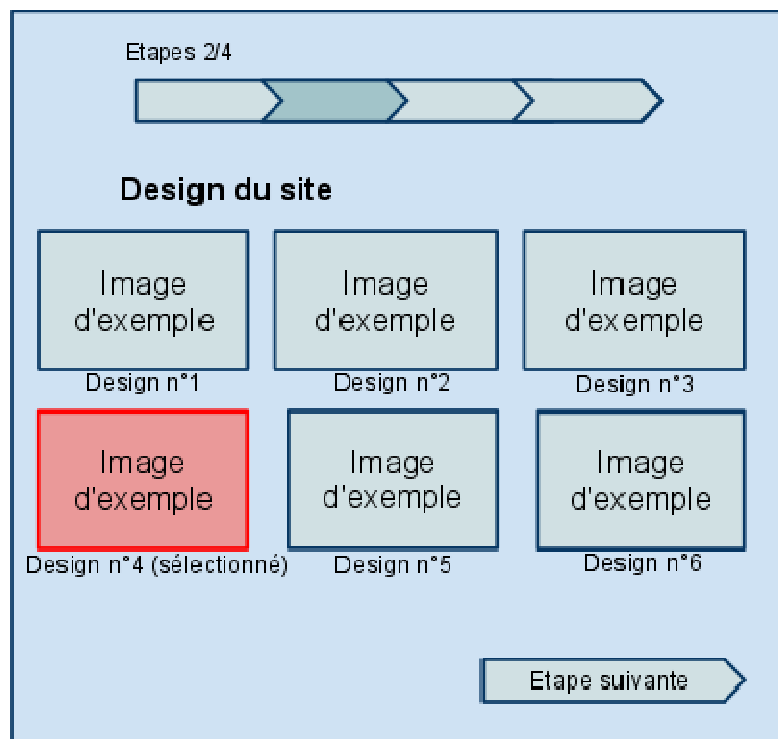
Etapes 2/4

Design du site

Image d'exemple
Design n°1

Image d'exemple
Design n°2

Image d'exemple
Design n°3

Image d'exemple
Design n°4 (sélectionné)

Image d'exemple
Design n°5

Image d'exemple
Design n°6

Etape suivante